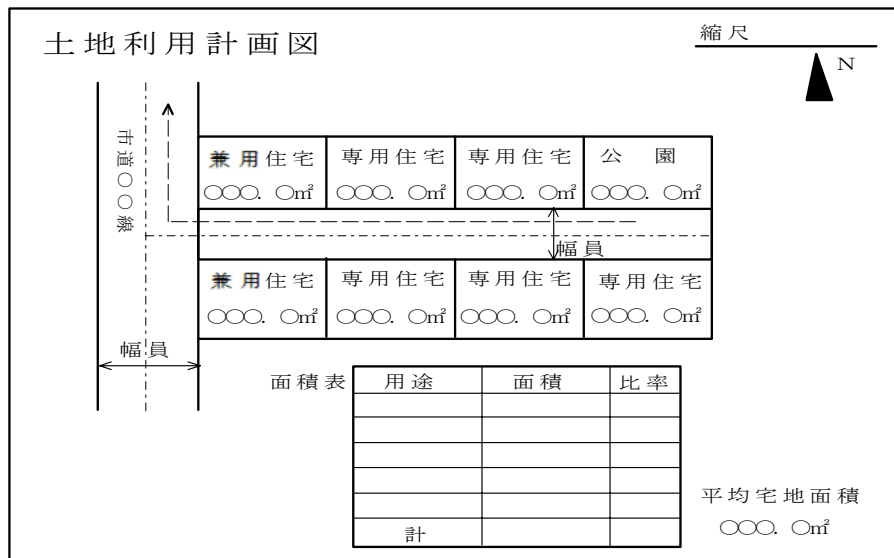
土地利用計画図

縮尺

N

市道○○線

| 兼用住宅 ○○○.○㎡ | 専用住宅 ○○○.○㎡ | 専用住宅 ○○○.○㎡ | 公　園 ○○○.○㎡ |
|---|---|---|---|

幅員

| 兼用住宅 ○○○.○㎡ | 専用住宅 ○○○.○㎡ | 専用住宅 ○○○.○㎡ | 専用住宅 ○○○.○㎡ |
|---|---|---|---|

幅員

面積表

| 用途 | 面積 | 比率 |
|---|---|---|
| | | |
| | | |
| | | |
| | | |
| | | |
| 計 | | |

平均宅地面積
○○○.○㎡